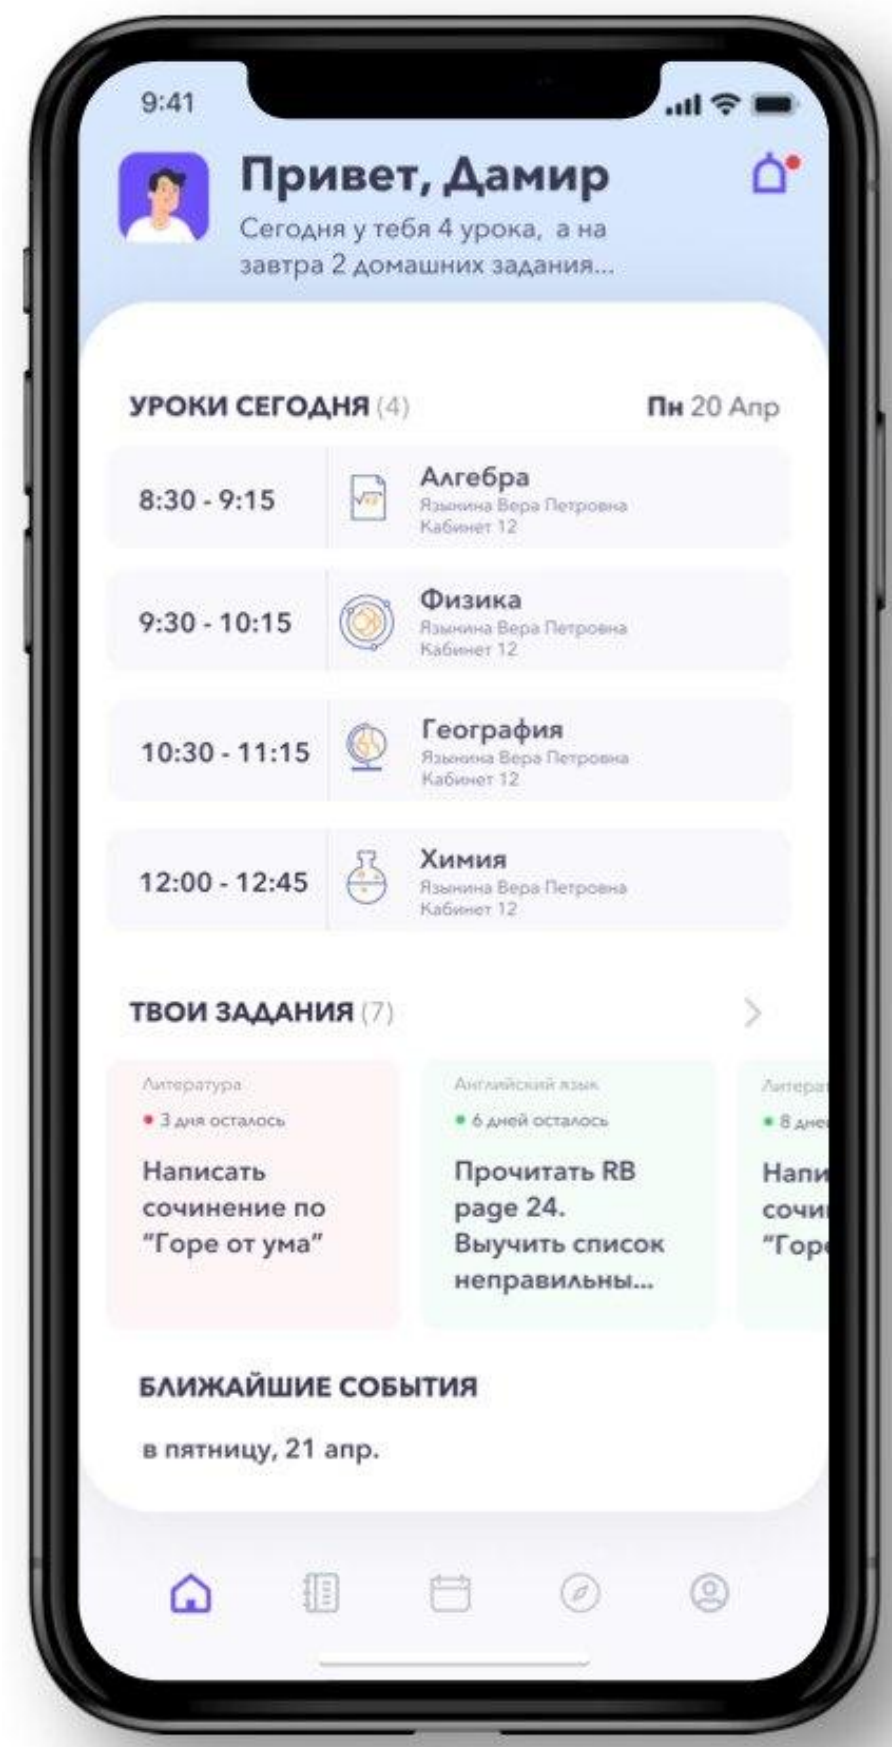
9:41

Привет, Дамир

Сегодня у тебя 4 урока, а на завтра 2 домашних задания...

УРОКИ СЕГОДНЯ (4)

Пн 20 Апр

8:30 - 9:15 Алгебра Языкина Вера Петровна Кабинет 12

9:30 - 10:15 Физика Языкина Вера Петровна Кабинет 12

10:30 - 11:15 География Языкина Вера Петровна Кабинет 12

12:00 - 12:45 Химия Языкина Вера Петровна Кабинет 12

ТВОИ ЗАДАНИЯ (7)

Литература
• 3 дня осталось
Написать сочинение по "Горе от ума"

Английский язык
• 6 дней осталось
Прочитать RB page 24. Выучить список неправильны...

Литерат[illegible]
• 8 дне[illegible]
Напи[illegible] сочи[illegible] "Горе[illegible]

БЛИЖАЙШИЕ СОБЫТИЯ

в пятницу, 21 апр.